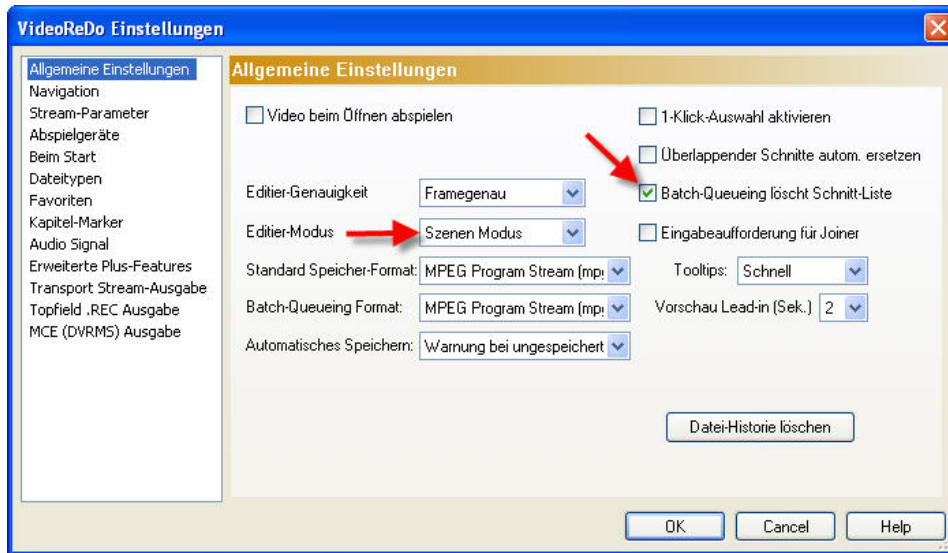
VideoReDo Einstellungen

Allgemeine Einstellungen
Navigation
Stream-Parameter
Abspielgeräte
Beim Start
Dateitypen
Favoriten
Kapitel-Marker
Audio Signal
Erweiterte Plus-Features
Transport Stream-Ausgabe
Topfield .REC Ausgabe
MCE (DVRMS) Ausgabe

Allgemeine Einstellungen

Video beim Öffnen abspielen

1-Klick-Auswahl aktivieren
Überlappender Schnitte autom. ersetzen
Batch-Queueing löscht Schnitt-Liste
Eingabeaufforderung für Joiner

Editier-Genauigkeit Framegenau
Editier-Modus Szenen Modus
Standard Speicher-Format: MPEG Program Stream (mp
Batch-Queueing Format: MPEG Program Stream (mp
Automatisches Speichern: Warnung bei ungespeichert

Tooltips: Schnell
Vorschau Lead-in (Sek.) 2

Datei-Historie löschen

OK Cancel Help